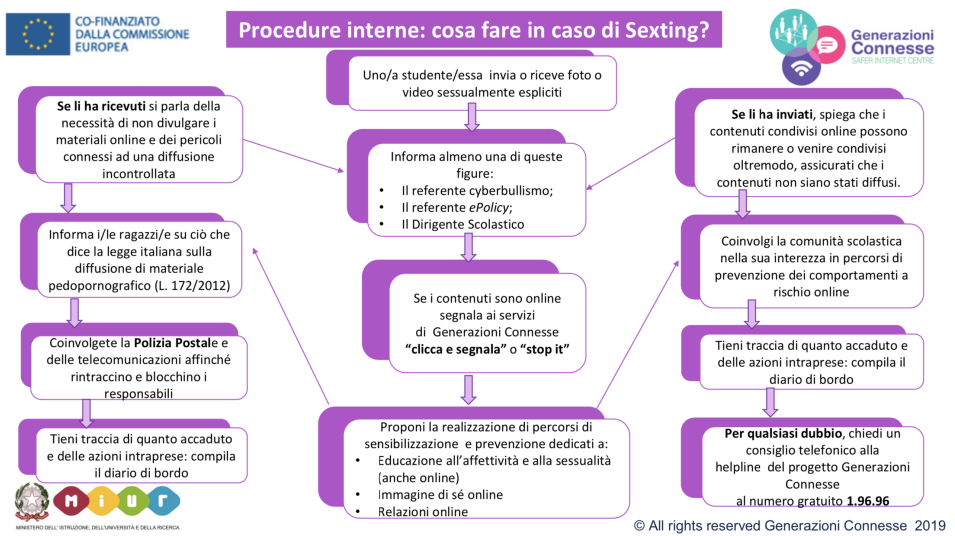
CO-FINANZIATO DALLA COMMISSIONE EUROPEA

Procedure interne: cosa fare in caso di Sexting?

Generazioni Connesse
SAFER INTERNET CENTRE

Uno/a studente/essa invia o riceve foto o video sessualmente espliciti

**Se li ha ricevuti** si parla della necessità di non divulgare i materiali online e dei pericoli connessi ad una diffusione incontrollata

**Se li ha inviati**, spiega che i contenuti condivisi online possono rimanere o venire condivisi oltremodo, assicurati che i contenuti non siano stati diffusi.

Informa almeno una di queste figure:
- Il referente cyberbullismo;
- Il referente *ePolicy*;
- Il Dirigente Scolastico

Informa i/le ragazzi/e su ciò che dice la legge italiana sulla diffusione di materiale pedopornografico (L. 172/2012)

Coinvolgi la comunità scolastica nella sua interezza in percorsi di prevenzione dei comportamenti a rischio online

Se i contenuti sono online segnala ai servizi di Generazioni Connesse **"clicca e segnala"** o **"stop it"**

Coinvolgete la **Polizia Postal**e e delle telecomunicazioni affinché rintraccino e blocchino i responsabili

Tieni traccia di quanto accaduto e delle azioni intraprese: compila il diario di bordo

Tieni traccia di quanto accaduto e delle azioni intraprese: compila il diario di bordo

Proponi la realizzazione di percorsi di sensibilizzazione e prevenzione dedicati a:
- Educazione all'affettività e alla sessualità (anche online)
- Immagine di sé online
- Relazioni online

**Per qualsiasi dubbio**, chiedi un consiglio telefonico alla helpline del progetto Generazioni Connesse al numero gratuito **1.96.96**

MIUR
MINISTERO DELL'ISTRUZIONE, DELL'UNIVERSITÀ E DELLA RICERCA

© All rights reserved Generazioni Connesse 2019